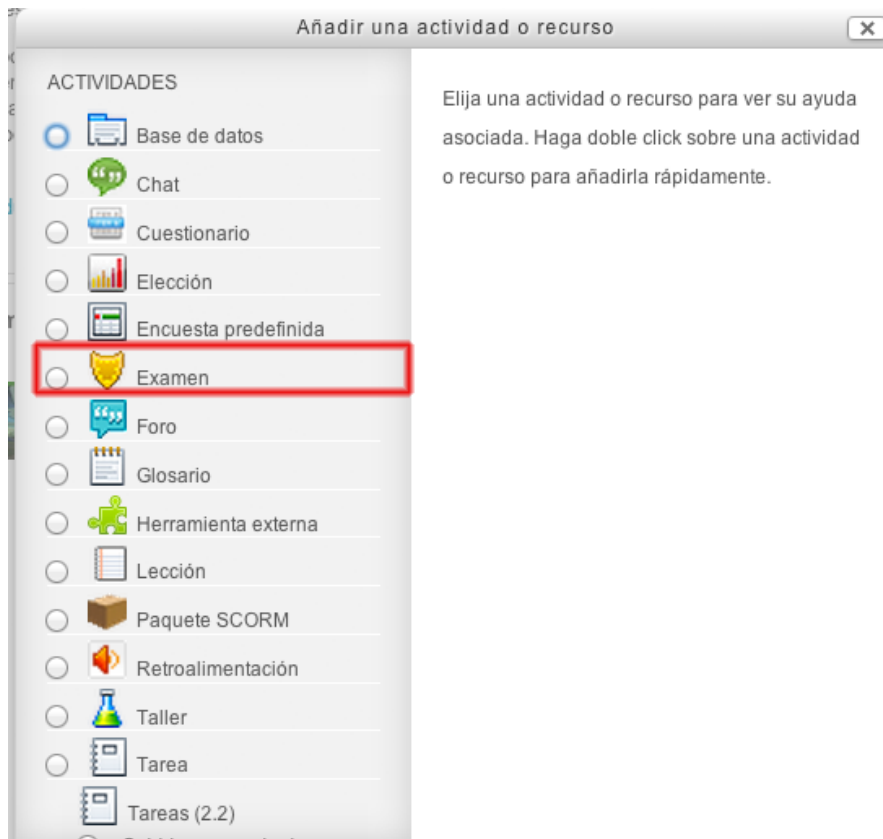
Añadir una actividad o recurso

ACTIVIDADES

Base de datos
Chat
Cuestionario
Elección
Encuesta predefinida
Examen
Foro
Glosario
Herramienta externa
Lección
Paquete SCORM
Retroalimentación
Taller
Tarea
Tareas (2.2)

Elija una actividad o recurso para ver su ayuda asociada. Haga doble click sobre una actividad o recurso para añadirla rápidamente.